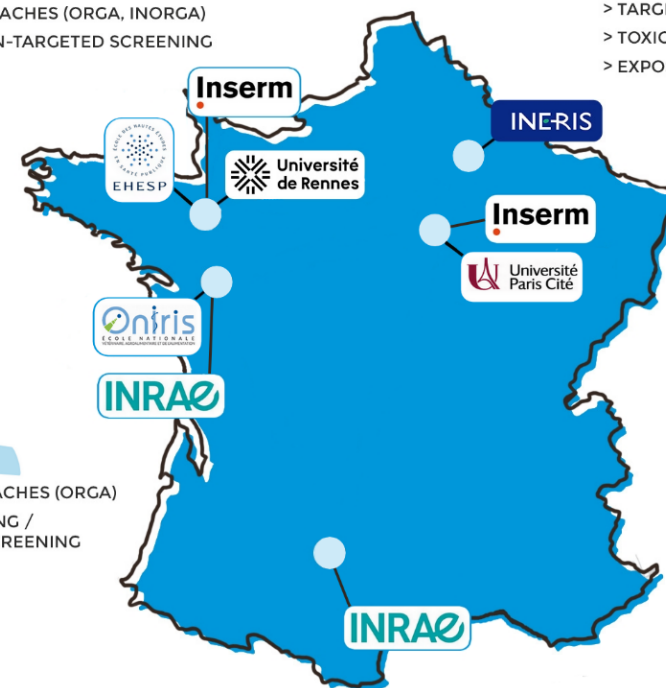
ACHES (ORGA, INORGA)
N-TARGETED SCREENING

> TARG
> TOXIC
> EXPO

Inserm

ÉCOLE DES HAUTES ÉTUDES EN SANTÉ PUBLIQUE
EHESP

Université de Rennes

INERIS

Inserm

Université Paris Cité

Oniris
ÉCOLE NATIONALE
VÉTÉRINAIRE, AGROALIMENTAIRE ET DE L'ALIMENTATION

INRAE

ACHES (ORGA)
NG /
REENING

INRAE